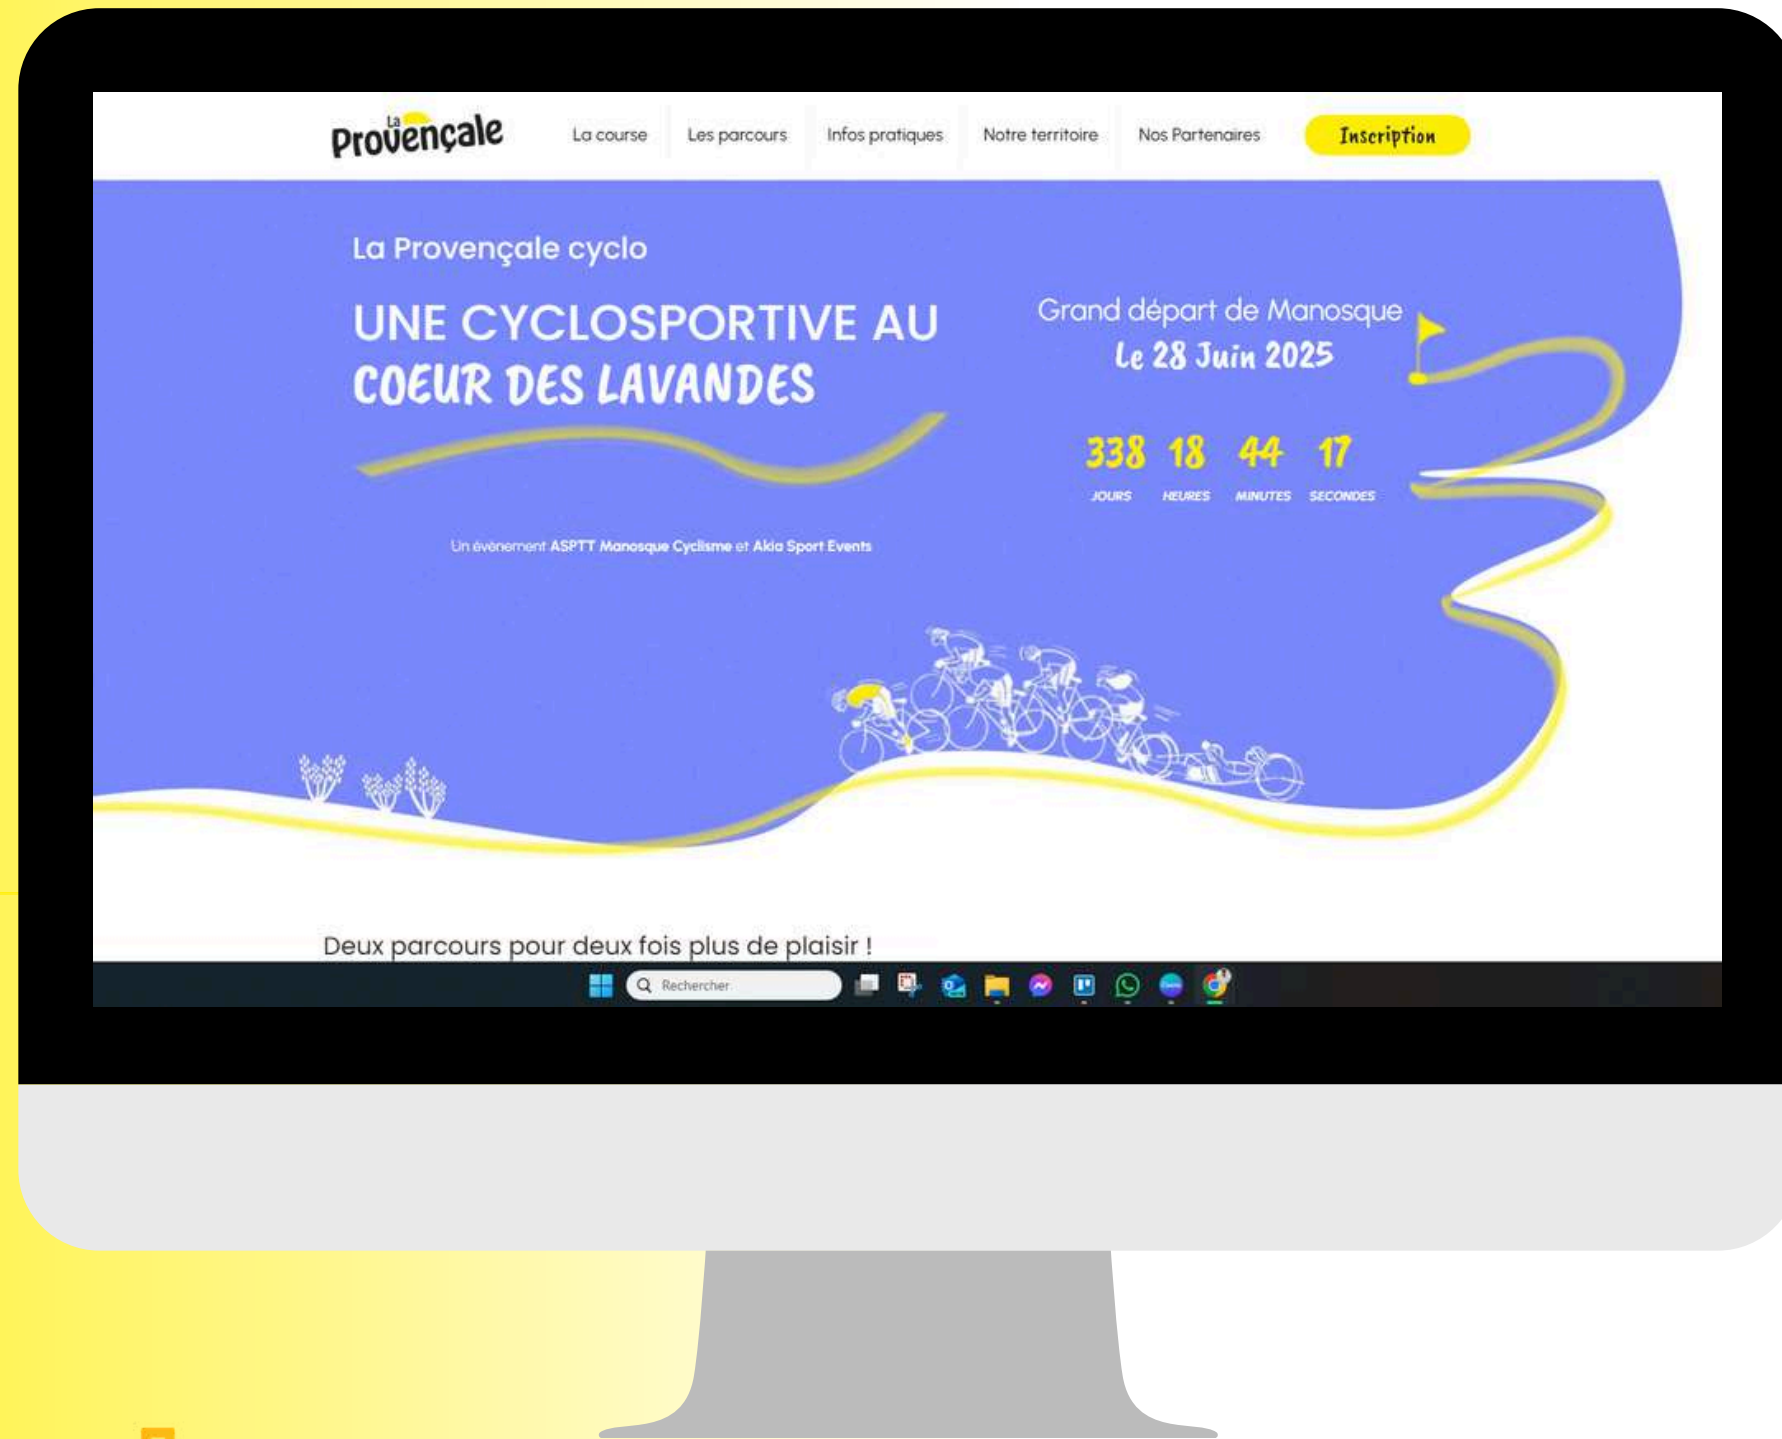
La Provençale

La course | Les parcours | Infos pratiques | Notre territoire | Nos Partenaires | Inscription

La Provençale cyclo

UNE CYCLOSPORTIVE AU COEUR DES LAVANDES

Grand départ de Manosque
Le 28 Juin 2025

338 JOURS 18 HEURES 44 MINUTES 17 SECONDES

Un évènement ASPTT Manosque Cyclisme et Akia Sport Events

Deux parcours pour deux fois plus de plaisir !

Rechercher